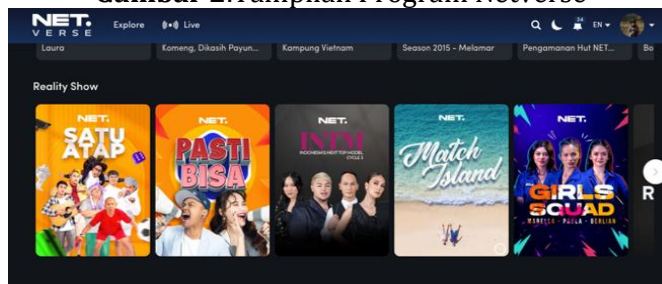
Gambar 2.Tampilan Program Net.Verse

NET. VERSE Explore Live EN 34

Laura | Komeng, Dikasih Payun... | Kampung Vietnam | Season 2015 - Melamar | Pengamanan Hut NET... | Bo

Reality Show

NET. SATU ATAP

NET. PASTI BISA

NET. INTM INDONESIA'S NEXT TOP MODEL CYCLE 2

NET. Match Island

NET. GIRLS SQUAD MANYSSA · PAULA · BERLIAN

R